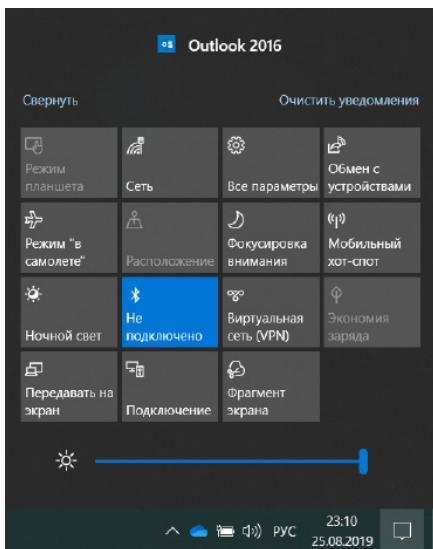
Outlook 2016

Свернуть

Очистить уведомления

Режим планшета

Сеть

Все параметры

Обмен с устройствами

Режим "в самолете"

Расположение

Фокусировка внимания

Мобильный хот-спот

Ночной свет

Не подключено

Виртуальная сеть (VPN)

Экономия заряда

Передавать на экран

Подключение

Фрагмент экрана

РУС

23:10
25.08.2019